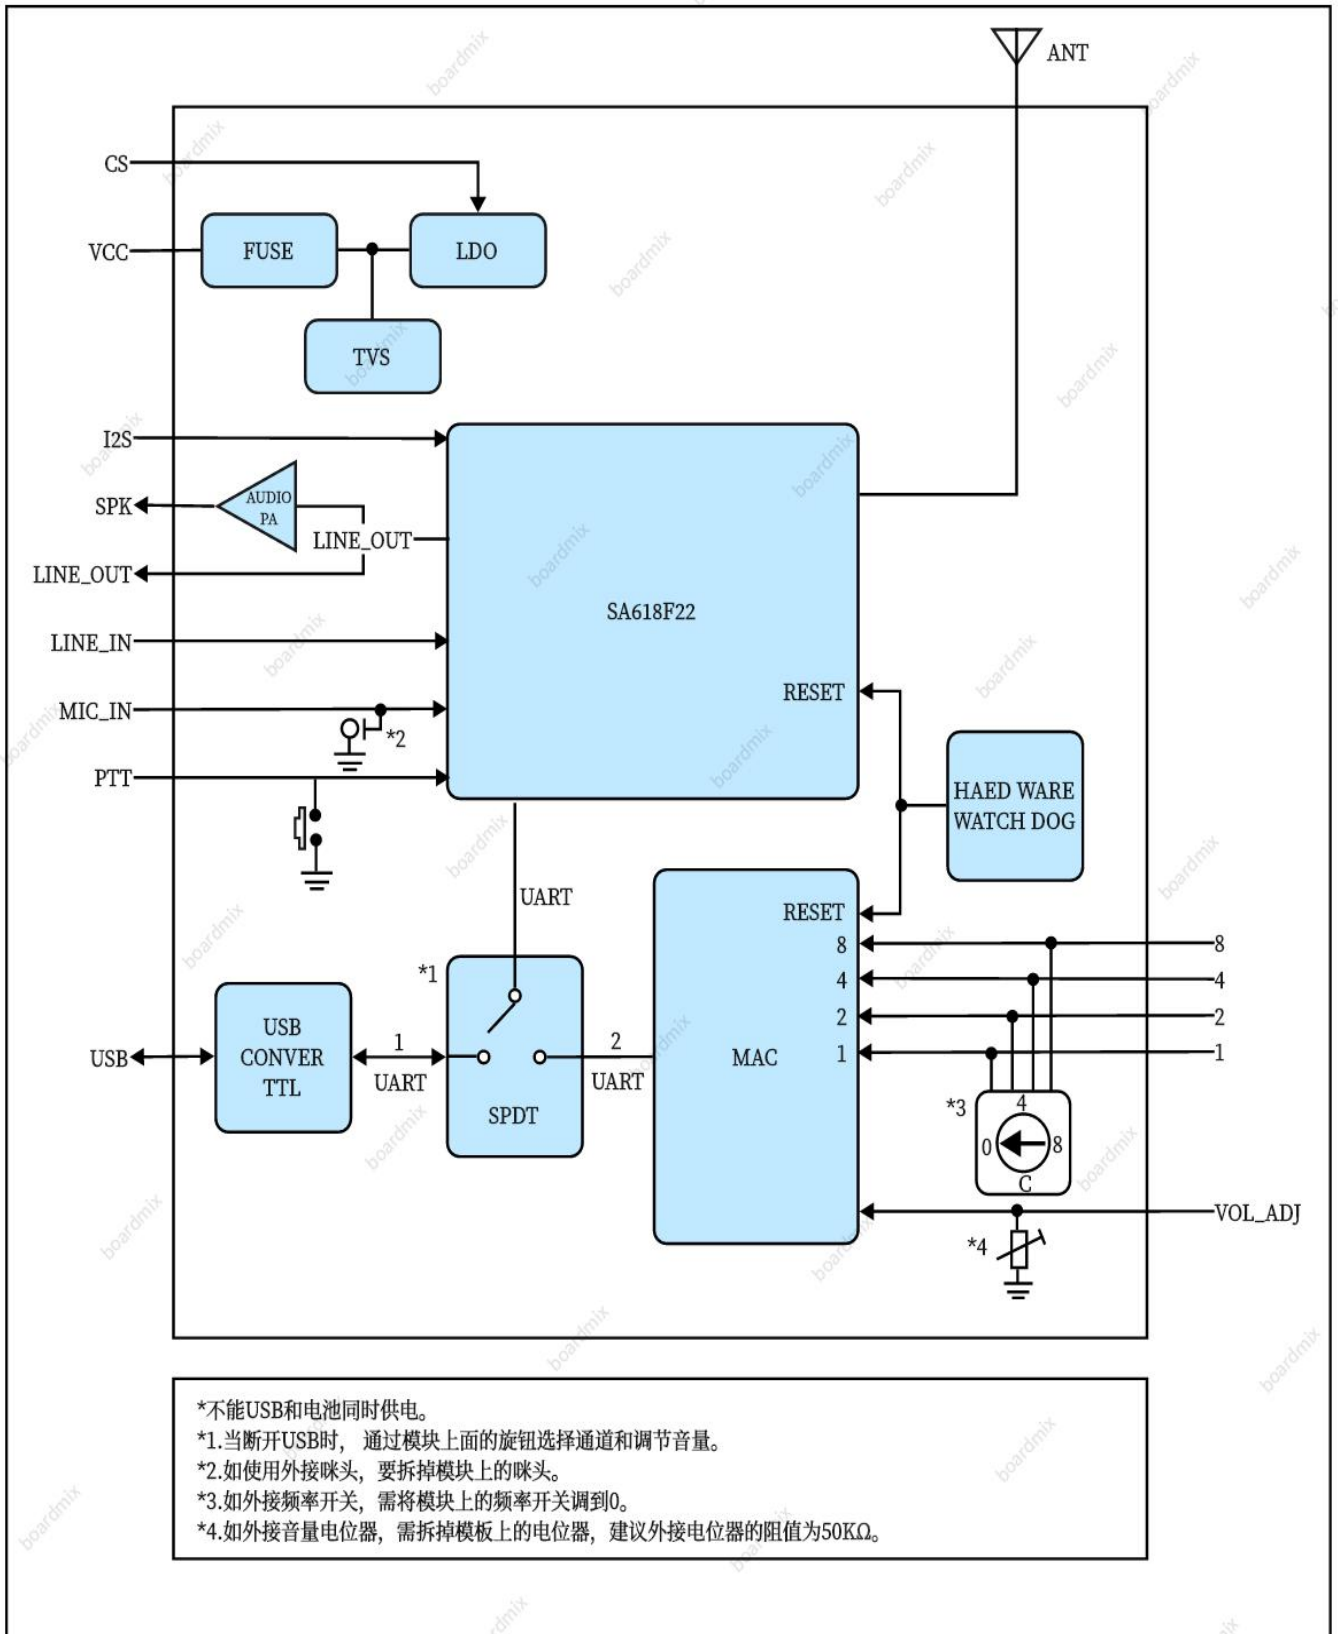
ANT

CS

VCC

FUSE

LDO

TVS

I2S

SPK

AUDIO PA

LINE_OUT

LINE_OUT

LINE_IN

MIC_IN

*2

PTT

SA618F22

RESET

HAED WARE WATCH DOG

UART

RESET

8

4

2

1

MAC

8

4

2

1

*1

USB

USB CONVER TTL

1

UART

SPDT

2

UART

*3

4

0

8

C

VOL_ADJ

*4

*不能USB和电池同时供电。
*1.当断开USB时，通过模块上面的旋钮选择通道和调节音量。
*2.如使用外接咪头，要拆掉模块上的咪头。
*3.如外接频率开关，需将模块上的频率开关调到0。
*4.如外接音量电位器，需拆掉模板上的电位器，建议外接电位器的阻值为50KΩ。

boardmix